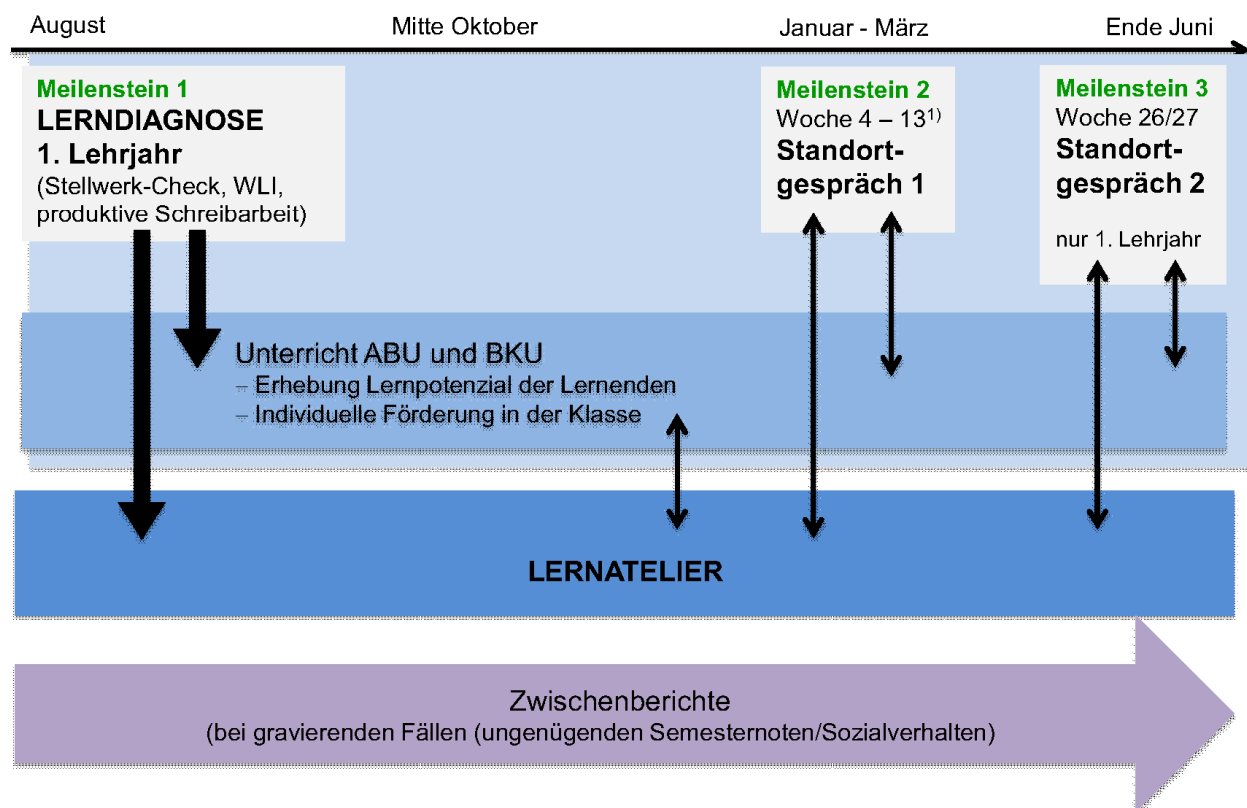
August

Mitte Oktober

Januar - März

Ende Juni

Meilenstein 1
LERNDIAGNOSE
1. Lehrjahr
(Stellwerk-Check, WLI, produktive Schreibarbeit)

Meilenstein 2
Woche 4 – 13$^{1)}$
Standortgespräch 1

Meilenstein 3
Woche 26/27
Standortgespräch 2

nur 1. Lehrjahr

Unterricht ABU und BKU
– Erhebung Lernpotenzial der Lernenden
– Individuelle Förderung in der Klasse

LERNATELIER

Zwischenberichte
(bei gravierenden Fällen (ungenügenden Semesternoten/Sozialverhalten)